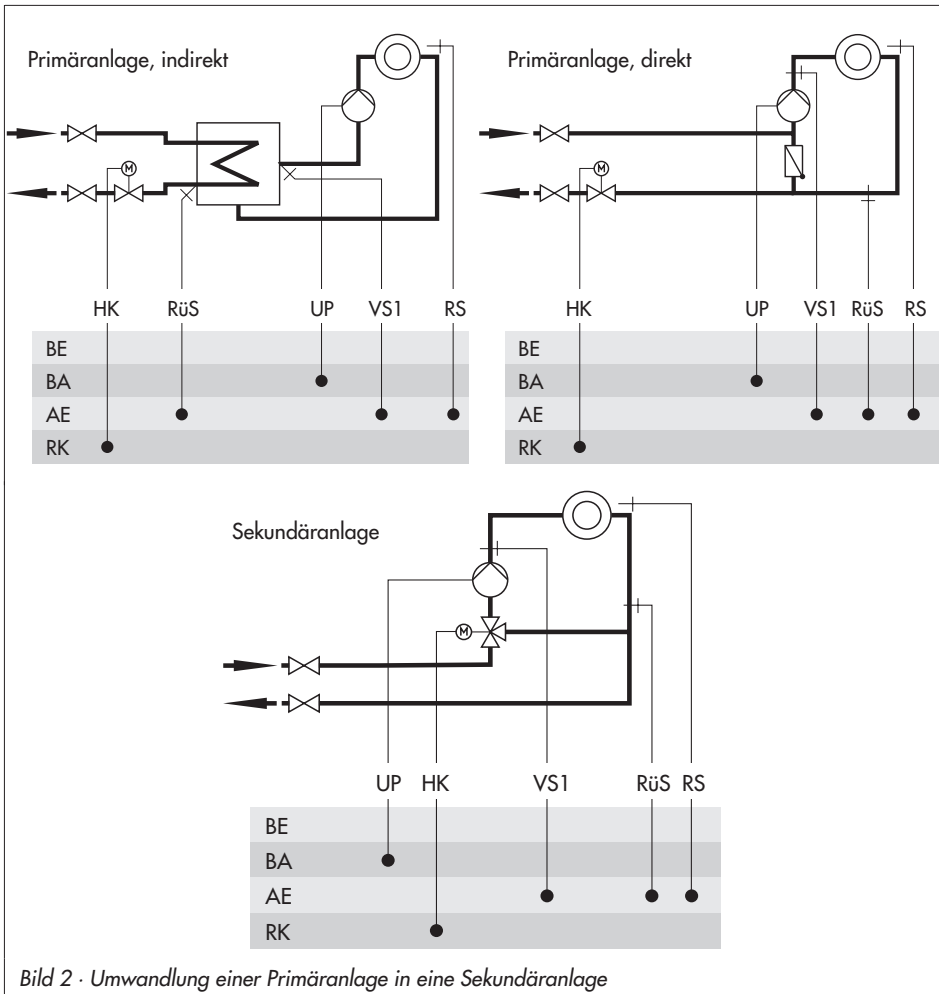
Primäranlage, indirekt

M

HK RüS UP VS1 RS

BE
BA
AE
RK

Primäranlage, direkt

M

HK UP VS1 RüS RS

BE
BA
AE
RK

Sekundäranlage

M

UP HK VS1 RüS RS

BE
BA
AE
RK

Bild 2 · Umwandlung einer Primäranlage in eine Sekundäranlage